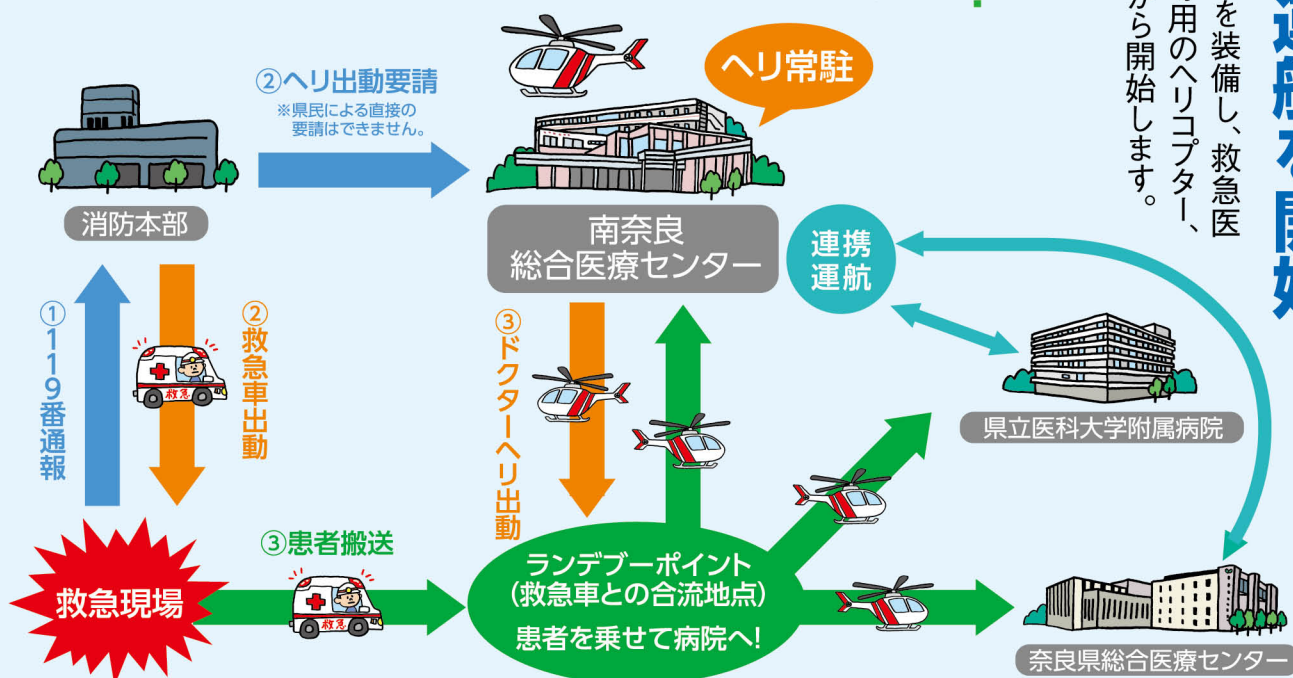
②ヘリ出動要請
※県民による直接の要請はできません。

ヘリ常駐

を装備し、救急医
用のヘリコプター、
から開始します。

消防本部

南奈良
総合医療センター

連携
運航

①119番通報

②救急車出動

③ドクターヘリ出動

県立医科大学附属病院

救急現場

③患者搬送

ランデブーポイント
(救急車との合流地点)
患者を乗せて病院へ!

奈良県総合医療センター